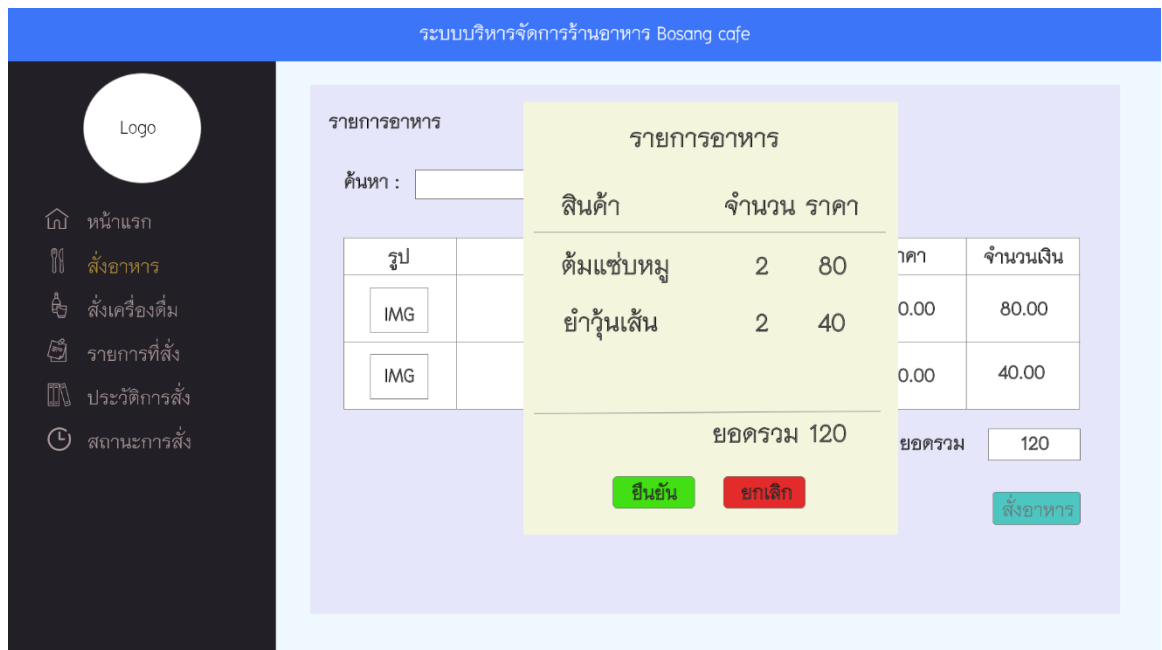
ระบบบริหารจัดการร้านอาหาร Bosang cafe

Logo

หน้าแรก
สั่งอาหาร
สั่งเครื่องดื่ม
รายการที่สั่ง
ประวัติการสั่ง
สถานะการสั่ง

รายการอาหาร

ค้นหา :

| รูป | | าคา | จำนวนเงิน |
|---|---|---|---|
| IMG | | 0.00 | 80.00 |
| IMG | | 0.00 | 40.00 |

ยอดรวม 120

สั่งอาหาร

รายการอาหาร

| สินค้า | จำนวน | ราคา |
|---|---|---|
| ต้มแซ่บหมู | 2 | 80 |
| ยำวุ้นเส้น | 2 | 40 |

ยอดรวม 120

ยืนยัน ยกเลิก